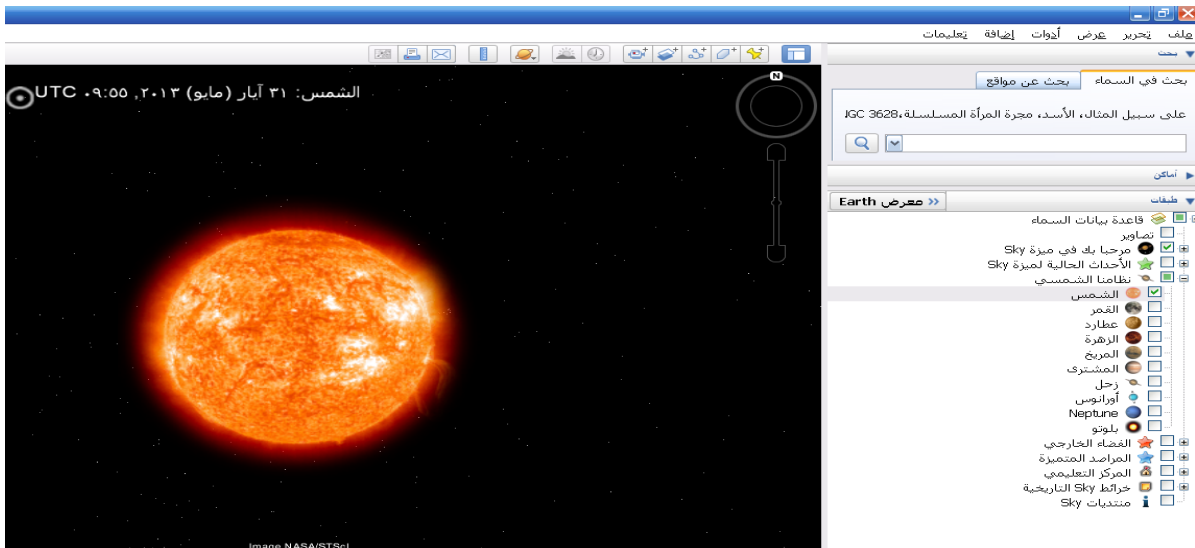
ملف تحرير عرض أدوات إضافة تعليمات

الشمس: ٣١ آيار (مايو) ٢٠١٣, ٠٩:٥٥ UTC

N

Image NASA/STScI

بحث

بحث في السماء
بحث عن مواقع

على سبيل المثال، الأسد، مجرة المرأة المسلسلة، NGC 3628

أماكن

طبقات

Earth معرض »

قاعدة بيانات السماء
تصاوير
مرحبا بك في ميزة Sky
الأحداث الحالية لميزة Sky
نظامنا الشمسي
الشمس
القمر
عطارد
الزهرة
المريخ
المشترى
زحل
أورانوس
Neptune
بلوتو
الفضاء الخارجي
المراصد المتميزة
المركز التعليمي
خرائط Sky التاريخية
منتديات Sky